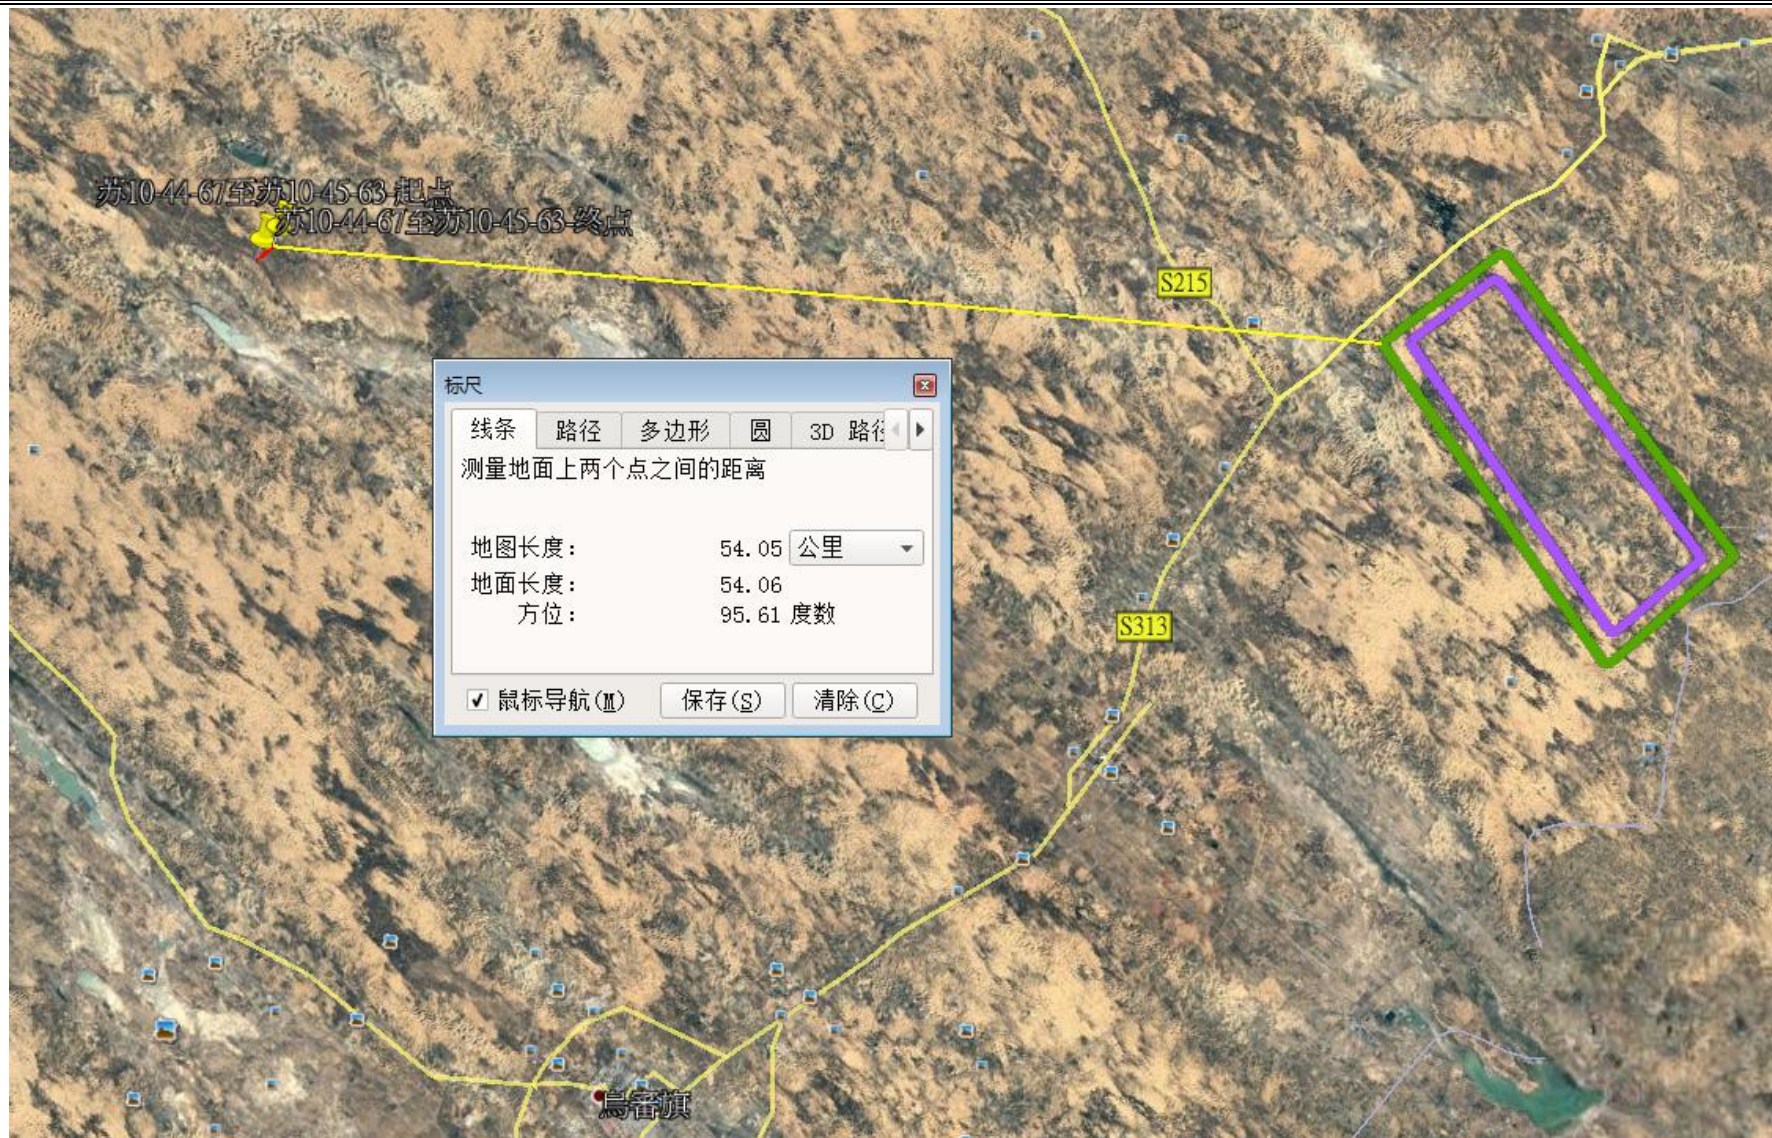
苏10-44-67至苏10-45-63-起点
苏10-44-67至苏10-45-63-终点

S215

标尺

线条 路径 多边形 圆 3D 路径

测量地面上两个点之间的距离

地图长度： 54.05 公里
地面长度： 54.06
方位： 95.61 度数

鼠标导航(M) 保存(S) 清除(C)

S313

乌审旗